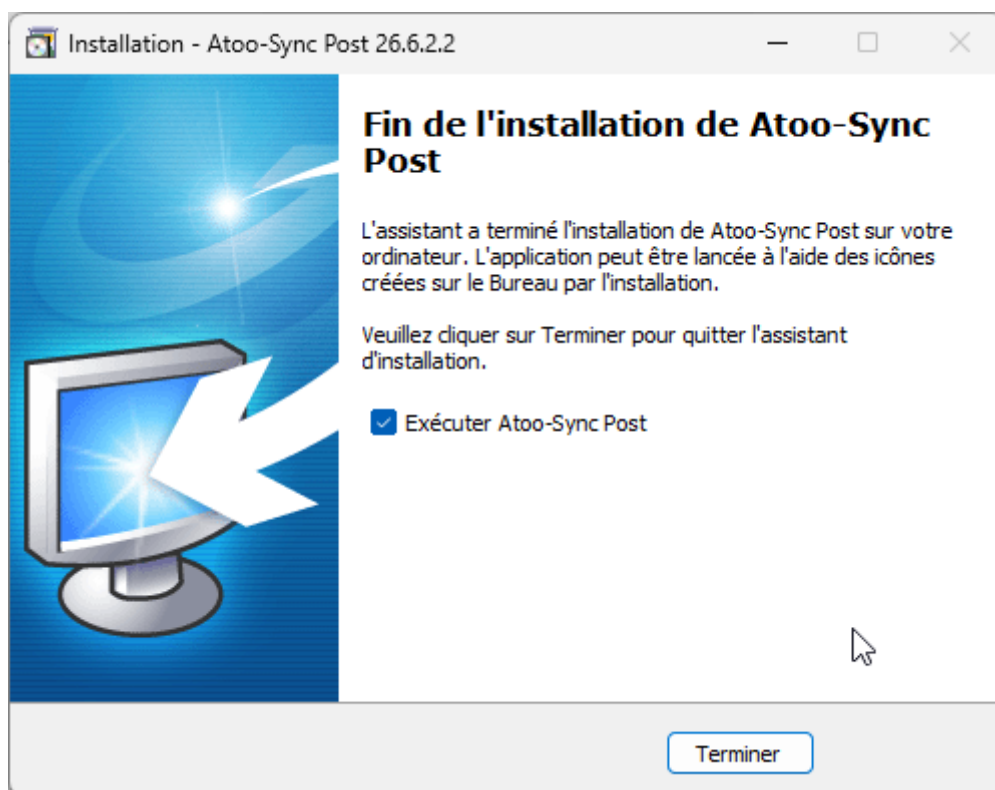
Installation - Atoo-Sync Post 26.6.2.2

Fin de l'installation de Atoo-Sync Post

L'assistant a terminé l'installation de Atoo-Sync Post sur votre ordinateur. L'application peut être lancée à l'aide des icônes créées sur le Bureau par l'installation.

Veuillez cliquer sur Terminer pour quitter l'assistant d'installation.

Exécuter Atoo-Sync Post

Terminer